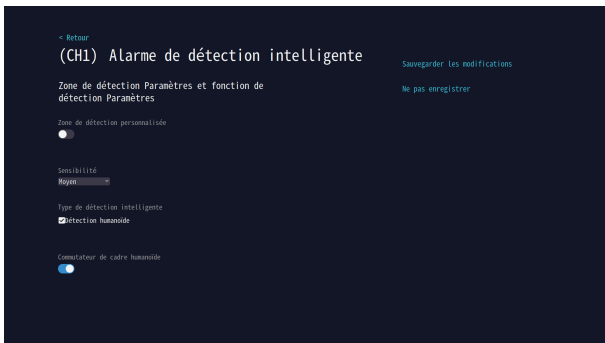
< Retour

(CH1) Alarme de détection intelligente

Zone de détection Paramètres et fonction de détection Paramètres

Zone de détection personnalisée

Sensibilité
Moyen

Type de détection intelligente
Détection humanoïde

Commutateur de cadre humanoïde

Sauvegarder les modifications

Ne pas enregistrer